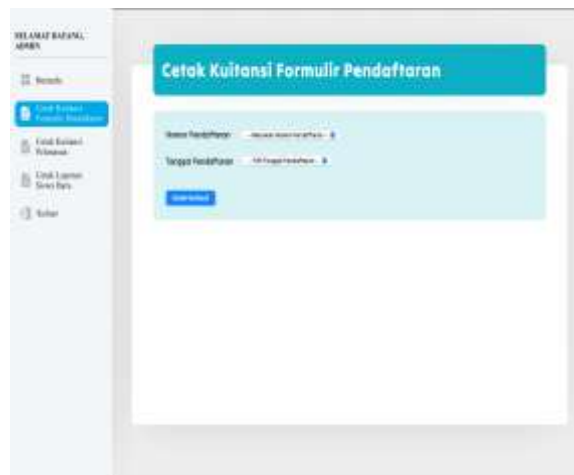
SELAMAT DATANG, ADMIN

Beranda

Cetak Kuitansi Formulir Pendaftaran

Cetak Kuitansi Pelunasan

Cetak Laporan Siswa Baru

Keluar

Cetak Kuitansi Formulir Pendaftaran

Nomor Pendaftaran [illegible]

Tanggal Pendaftaran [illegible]

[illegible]